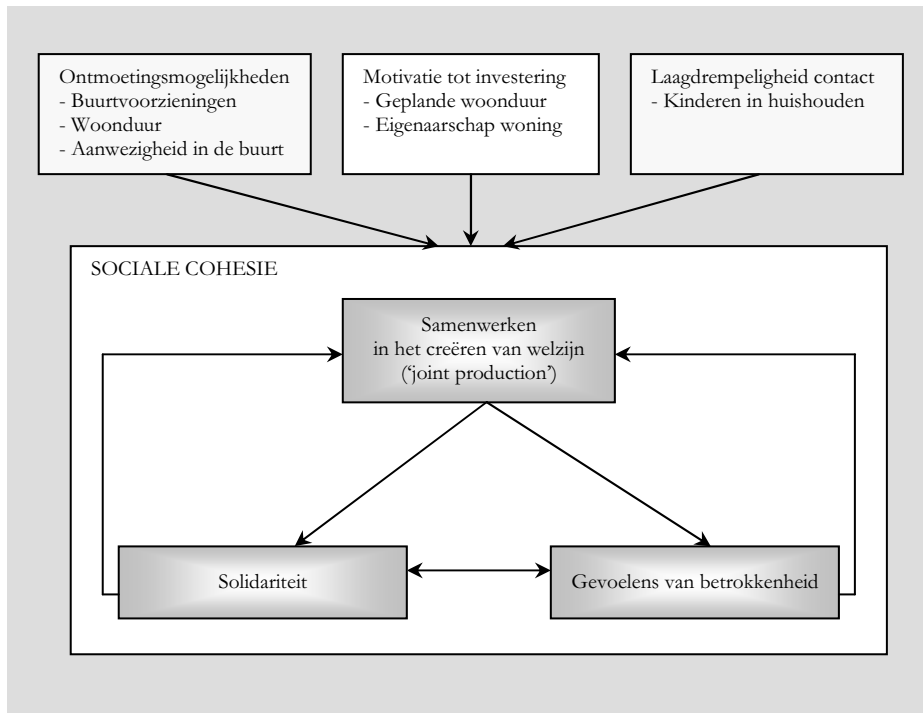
Ontmoetingsmogelijkheden
- Buurtvoorzieningen
- Woonduur
- Aanwezigheid in de buurt

Motivatie tot investering
- Geplande woonduur
- Eigenaarschap woning

Laagdrempeligheid contact
- Kinderen in huishouden

SOCIALE COHESIE

Samenwerken in het creëren van welzijn ('joint production')

Solidariteit

Gevoelens van betrokkenheid